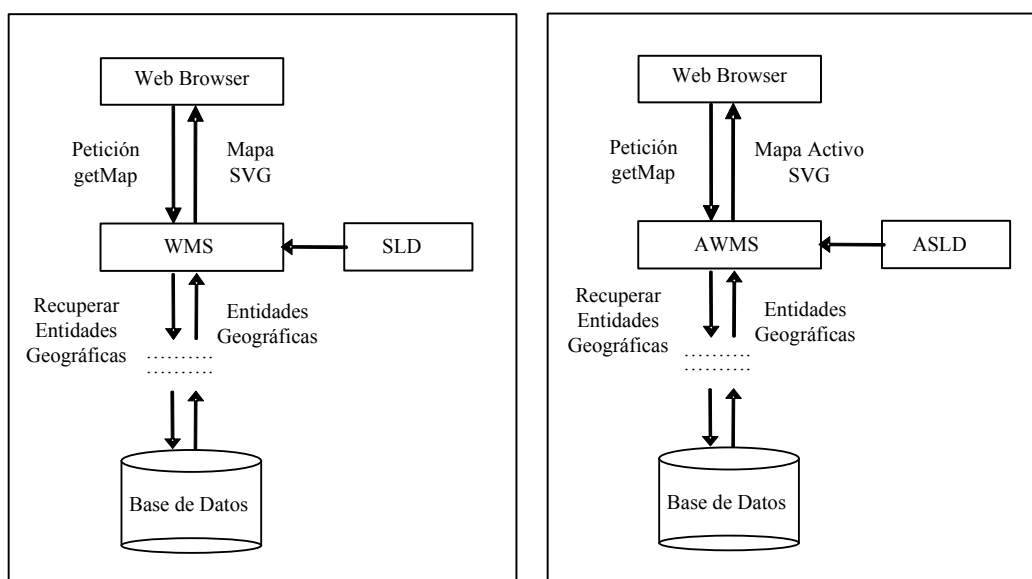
Web Browser

Petición getMap

Mapa SVG

WMS

SLD

Recuperar Entidades Geográficas

Entidades Geográficas

Base de Datos

Web Browser

Petición getMap

Mapa Activo SVG

AWMS

ASLD

Recuperar Entidades Geográficas

Entidades Geográficas

Base de Datos